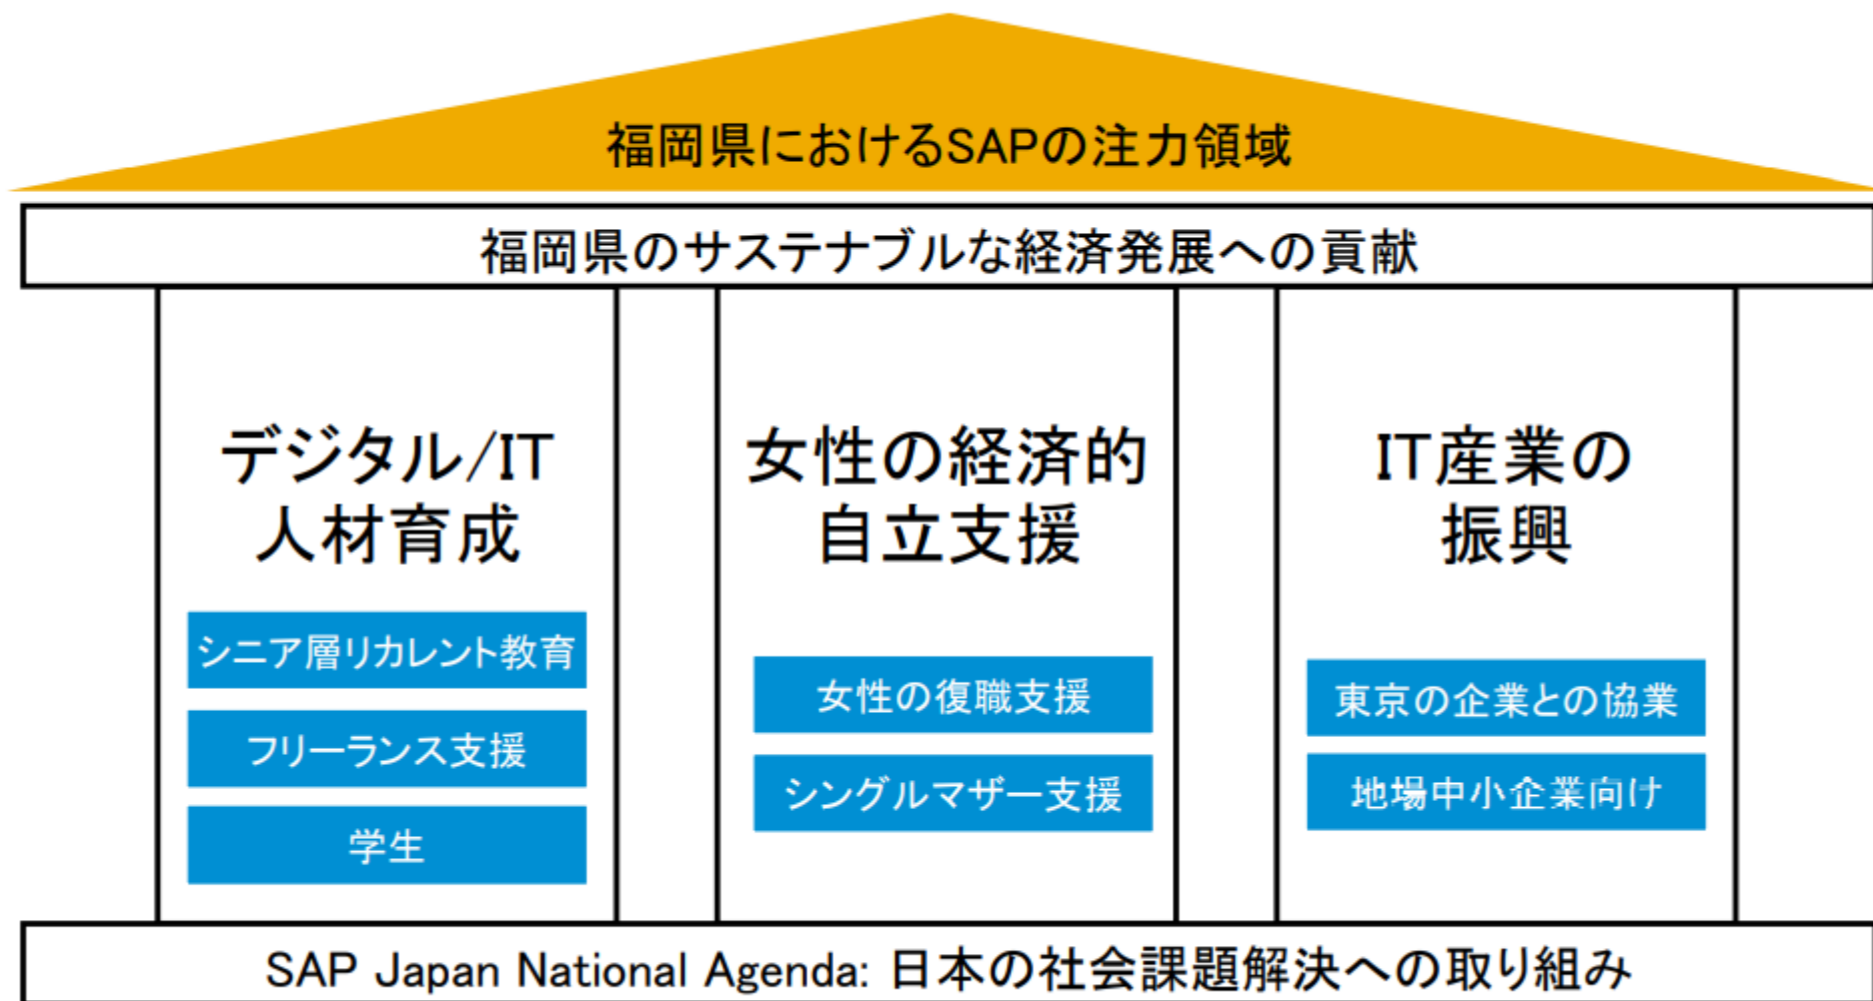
福岡県におけるSAPの注力領域

福岡県のサステナブルな経済発展への貢献

デジタル/IT
人材育成

シニア層リカレント教育

フリーランス支援

学生

女性の経済的
自立支援

女性の復職支援

シングルマザー支援

IT産業の
振興

東京の企業との協業

地場中小企業向け

SAP Japan National Agenda: 日本の社会課題解決への取り組み